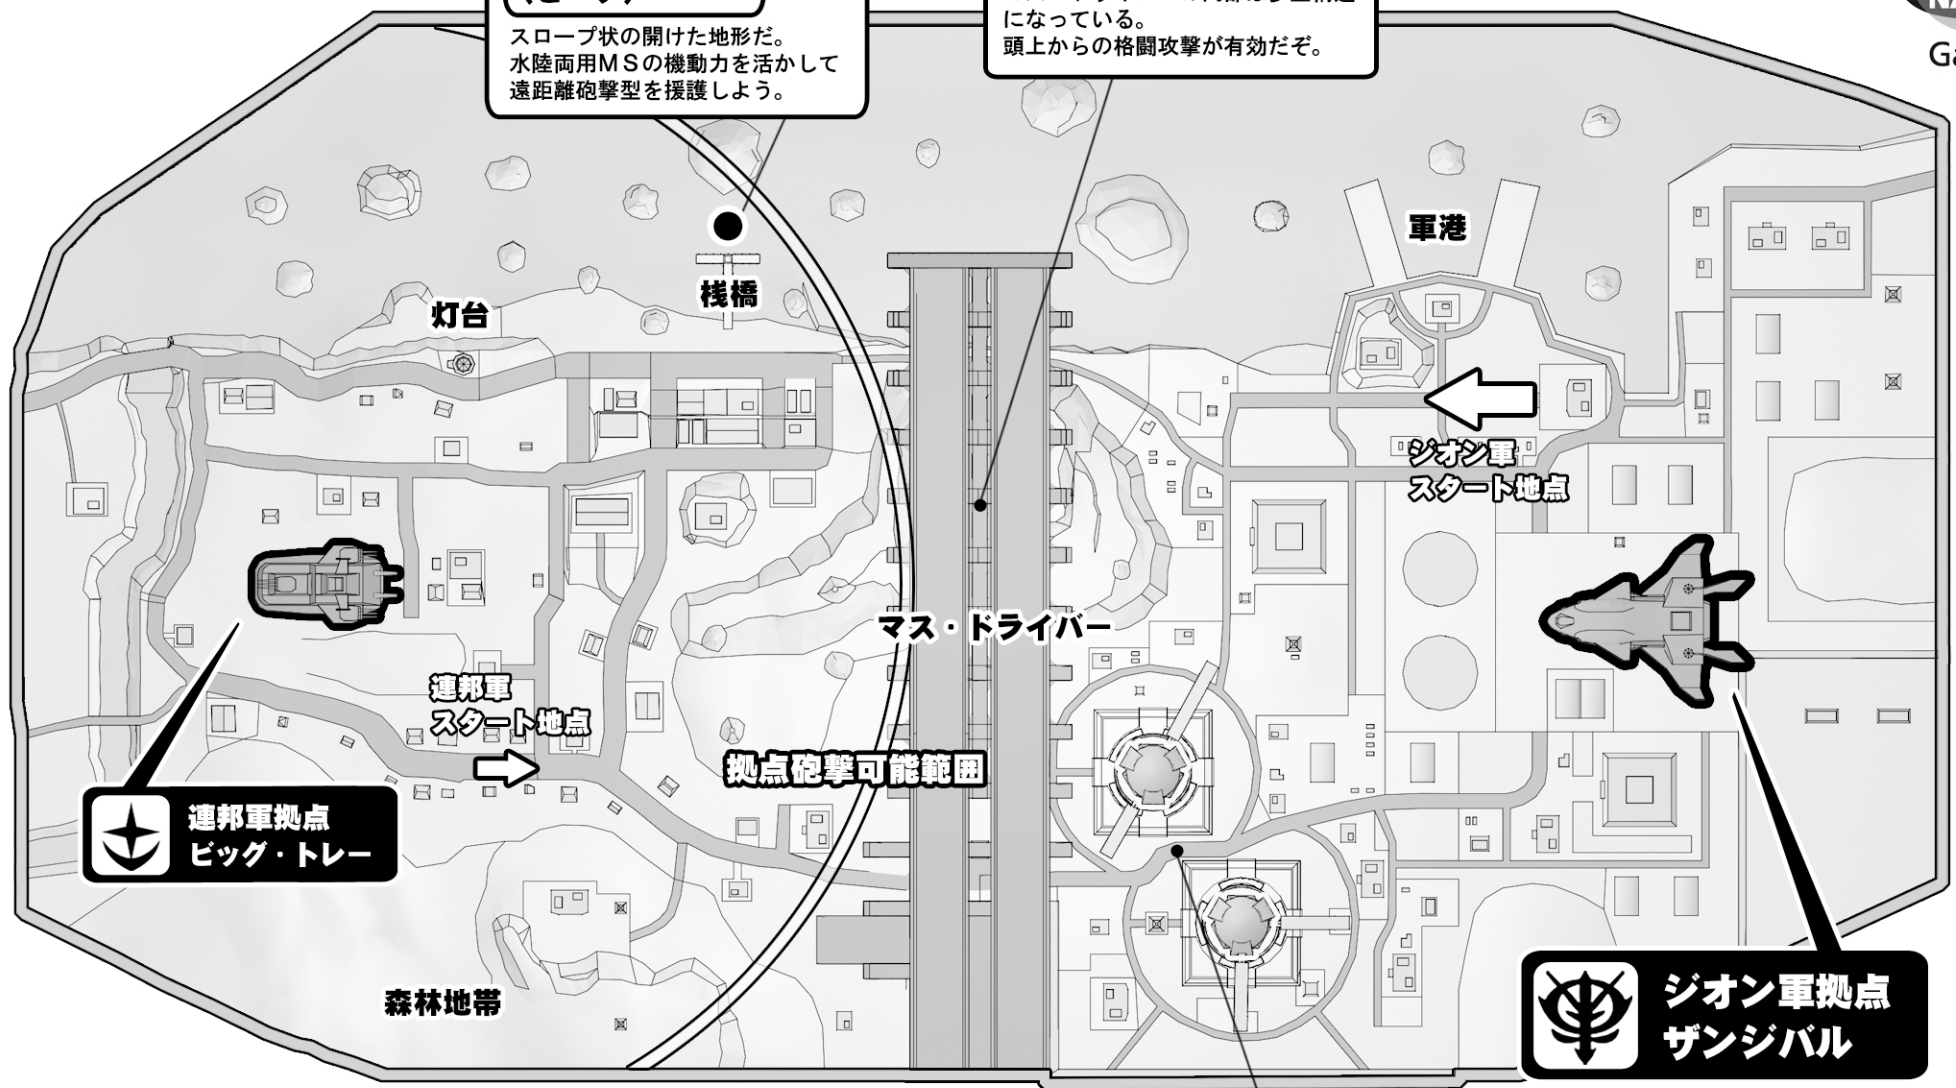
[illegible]
スロープ状の開けた地形だ。
水陸両用MSの機動力を活かして
遠距離砲撃型を援護しよう。

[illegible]
になっている。
頭上からの格闘攻撃が有効だぞ。

Ga

軍港

桟橋

灯台

ジオン軍
スタート地点

マス・ドライバー

連邦軍
スタート地点

拠点砲撃可能範囲

連邦軍拠点
ビッグ・トレー

森林地帯

ジオン軍拠点
ザンジバル